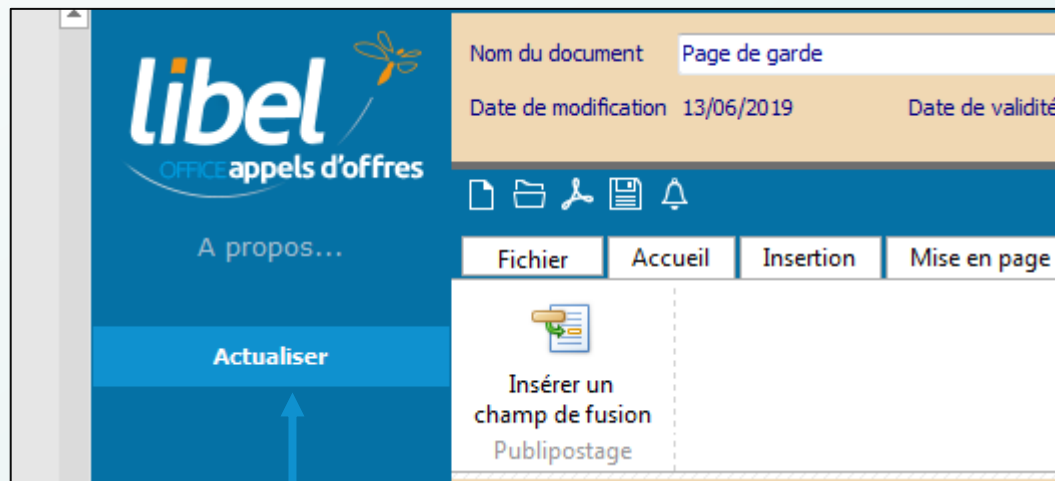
libel
OFFICE appels d'offres

A propos...

Actualiser

Nom du document Page de garde

Date de modification 13/06/2019 Date de validit

Fichier Accueil Insertion Mise en page

Insérer un champ de fusion
Publipostage